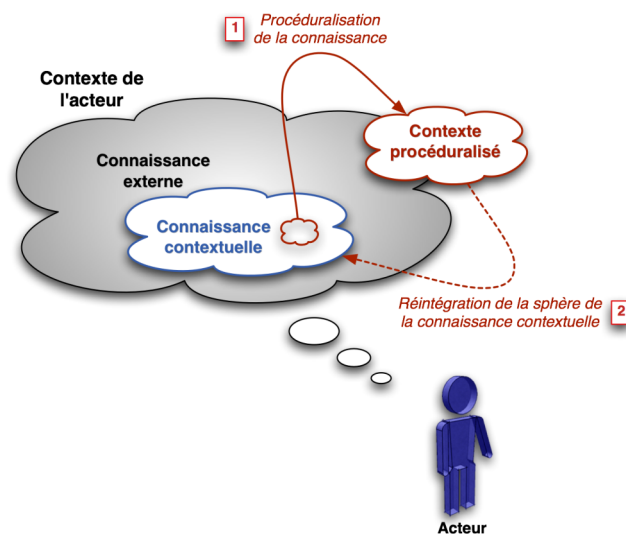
1 Procéduralisation de la connaissance

Contexte de l'acteur

Contexte procéduralisé

Connaissance externe

Connaissance contextuelle

Réintégration de la sphère de la connaissance contextuelle 2

Acteur